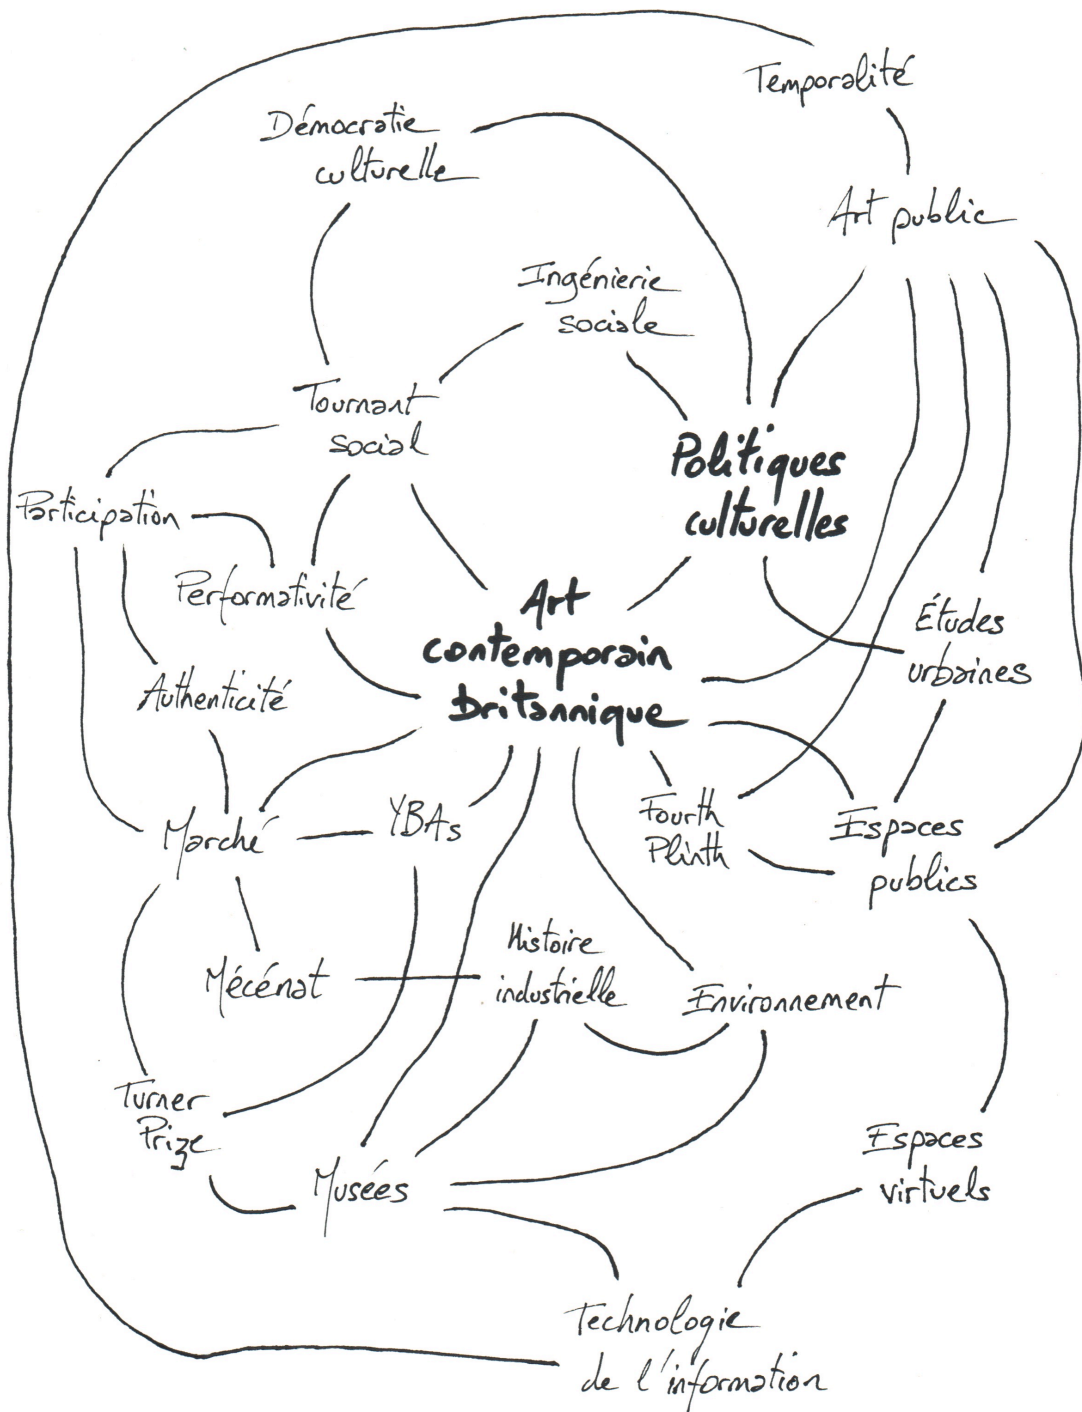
Temporalité

Démocratie culturelle

Art public

Ingénierie sociale

Tournant social

Politiques culturelles

Participation

Performativité

Art contemporain britannique

Études urbaines

Authenticité

Marché

YBAs

Fourth Plinth

Espaces publics

Mécénat

Histoire industrielle

Environnement

Turner Prize

Musées

Espaces virtuels

Technologie de l'information